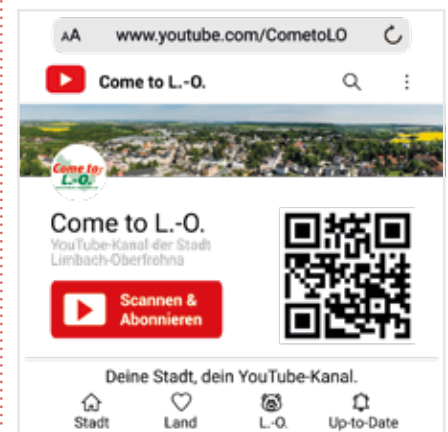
AA www.youtube.com/CometoLO

Come to L.-O.

Come to L.-O.

Come to L.-O.
YouTube-Kanal der Stadt Limbach-Oberfrohna

Scannen & Abonnieren

Deine Stadt, dein YouTube-Kanal.

Stadt Land L.-O. Up-to-Date